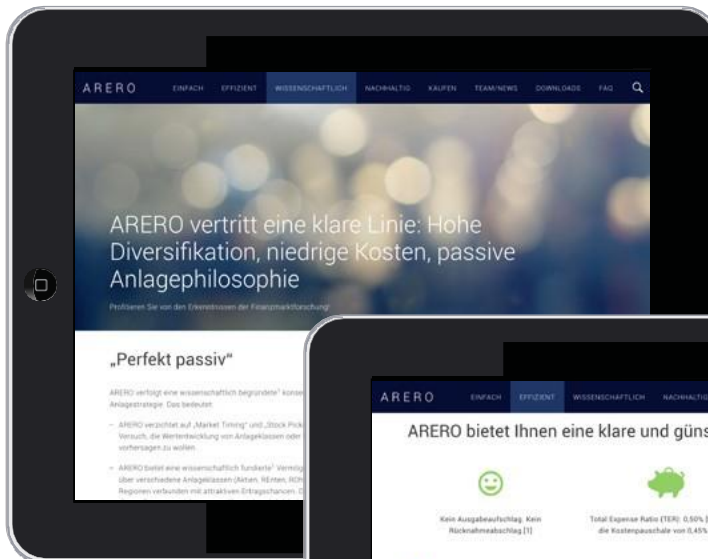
ARERO EINFACH EFFIZIENT WISSENSCHAFTLICH NACHHALTIG KAUFEN TEAM/NEWS DOWNLOADS FAQ

ARERO vertritt eine klare Linie: Hohe Diversifikation, niedrige Kosten, passive Anlagephilosophie

Profitieren Sie von den Erkenntnissen der Finanzmarktforschung!

„Perfekt passiv"

ARERO verfolgt eine wissenschaftlich begründete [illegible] Anlagestrategie. Das bedeutet:

– ARERO verzichtet auf „Market Timing" und „Stock Pick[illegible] Versuch, die Wertentwicklung von Anlageklassen oder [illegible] vorhersagen zu wollen.

– ARERO bietet eine wissenschaftlich fundierte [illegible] über verschiedene Anlageklassen (Aktien, Renten, Roh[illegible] Regionen verbunden mit attraktiven Ertragschancen. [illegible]

ARERO EINFACH EFFIZIENT WISSENSCHAFTLICH NACHHALTIG

ARERO bietet Ihnen eine klare und güns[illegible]

Kein Ausgabeaufschlag. Kein Rücknahmeabschlag [1]

Total Expense Ratio (TER): 0,50% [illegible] die Kostenpauschale von 0,45% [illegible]